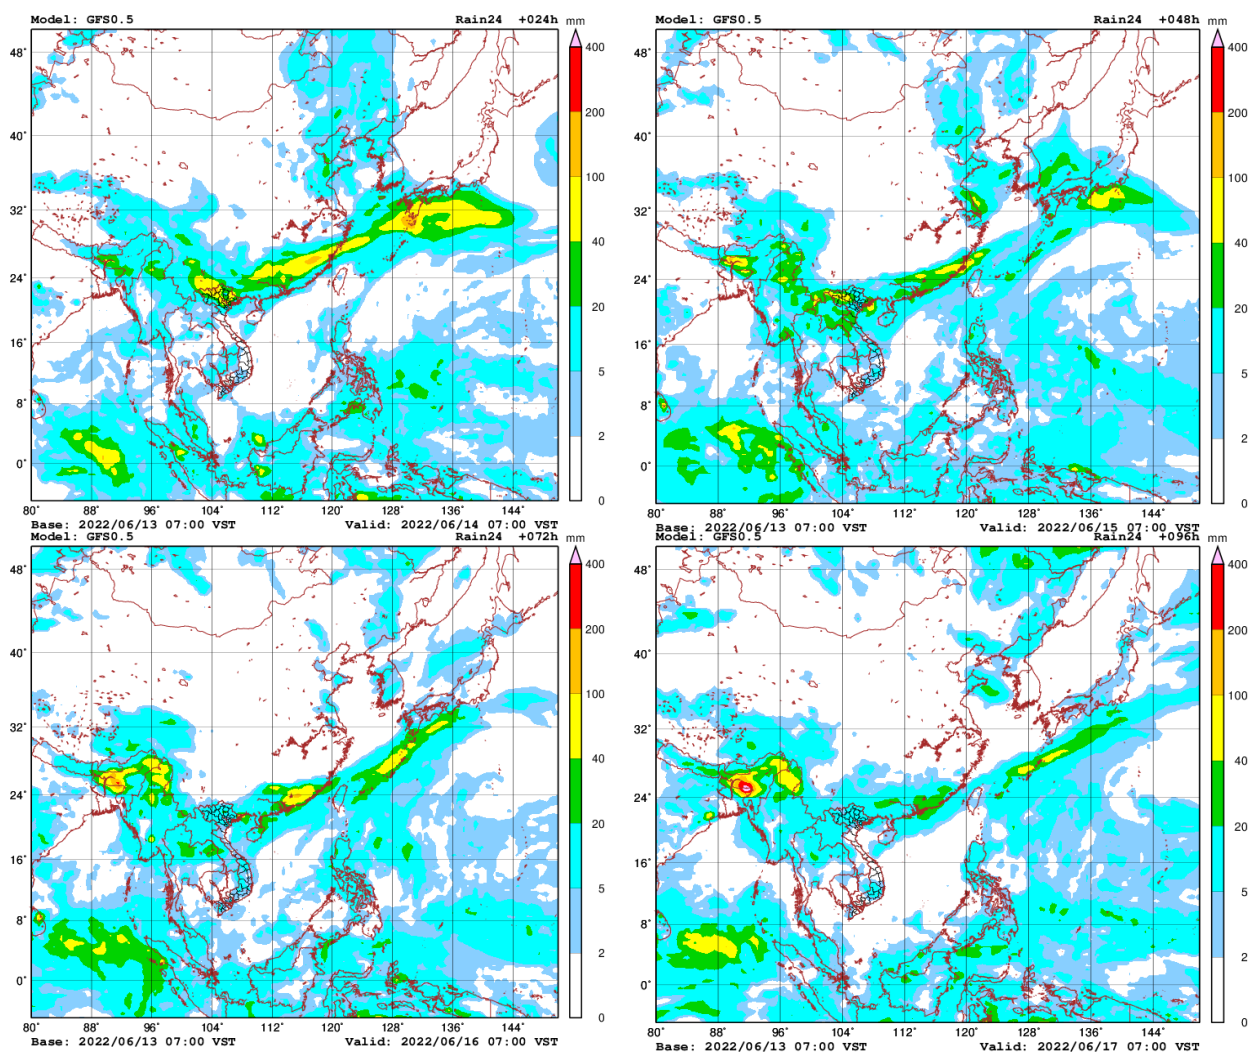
Model: GFS0.5
Rain24 +024h
mm
400
200
100
40
20
5
2
0
48°
40°
32°
24°
16°
8°
0°
80° 88° 96° 104° 112° 120° 128° 136° 144°
Base: 2022/06/13 07:00 VST
Valid: 2022/06/14 07:00 VST

Model: GFS0.5
Rain24 +048h
mm
400
200
100
40
20
5
2
0
48°
40°
32°
24°
16°
8°
0°
80° 88° 96° 104° 112° 120° 128° 136° 144°
Base: 2022/06/13 07:00 VST
Valid: 2022/06/15 07:00 VST

Model: GFS0.5
Rain24 +072h
mm
400
200
100
40
20
5
2
0
48°
40°
32°
24°
16°
8°
0°
80° 88° 96° 104° 112° 120° 128° 136° 144°
Base: 2022/06/13 07:00 VST
Valid: 2022/06/16 07:00 VST

Model: GFS0.5
Rain24 +096h
mm
400
200
100
40
20
5
2
0
48°
40°
32°
24°
16°
8°
0°
80° 88° 96° 104° 112° 120° 128° 136° 144°
Base: 2022/06/13 07:00 VST
Valid: 2022/06/17 07:00 VST